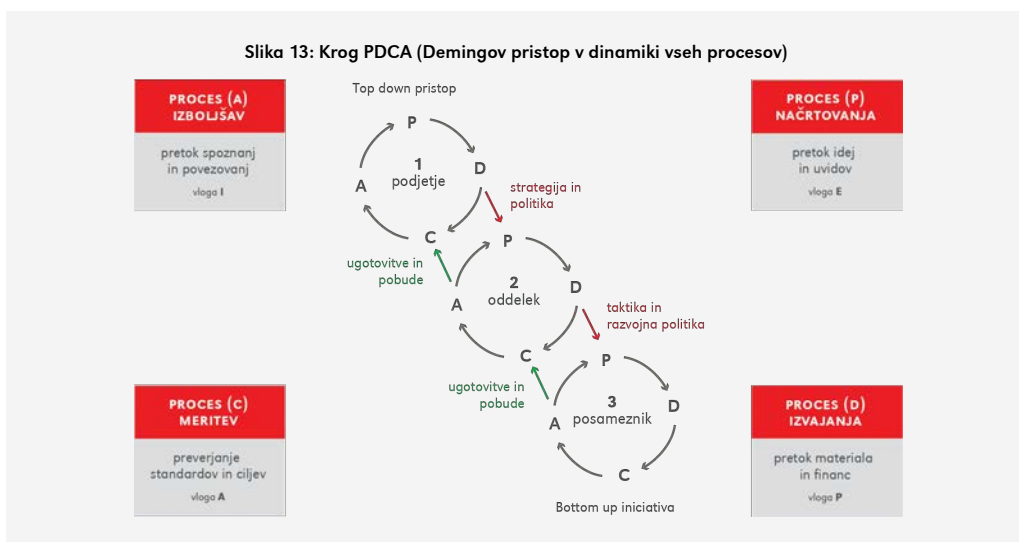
Slika 13: Krog PDCA (Demingov pristop v dinamiki vseh procesov)

PROCES (A)
IZBOLJŠAV

pretok spoznanj in povezovanj

vloga I

Top down pristop

P
1
podjetje
A
D
C

strategija in politika

PROCES (P)
NAČRTOVANJA

pretok idej in uvidov

vloga E

ugotovitve in pobude

P
2
oddelek
A
D
C

taktika in razvojna politika

ugotovitve in pobude

P
3
posameznik
A
D
C

PROCES (C)
MERITEV

preverjanje standardov in ciljev

vloga A

PROCES (D)
IZVAJANJA

pretok materiala in financ

vloga P

Bottom up iniciativa